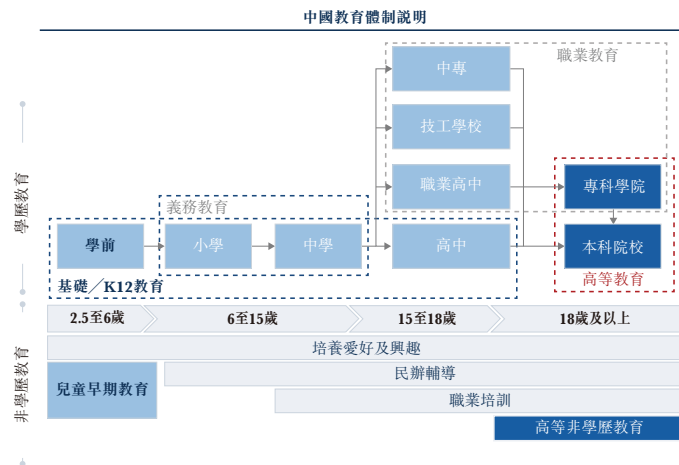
中國教育體制説明

學歷教育

職業教育

中專

技工學校

職業高中

專科學院

本科院校

高等教育

義務教育

學前

小學

中學

高中

基礎／K12教育

2.5至6歲

6至15歲

15至18歲

18歲及以上

非學歷教育

培養愛好及興趣

兒童早期教育

民辦輔導

職業培訓

高等非學歷教育